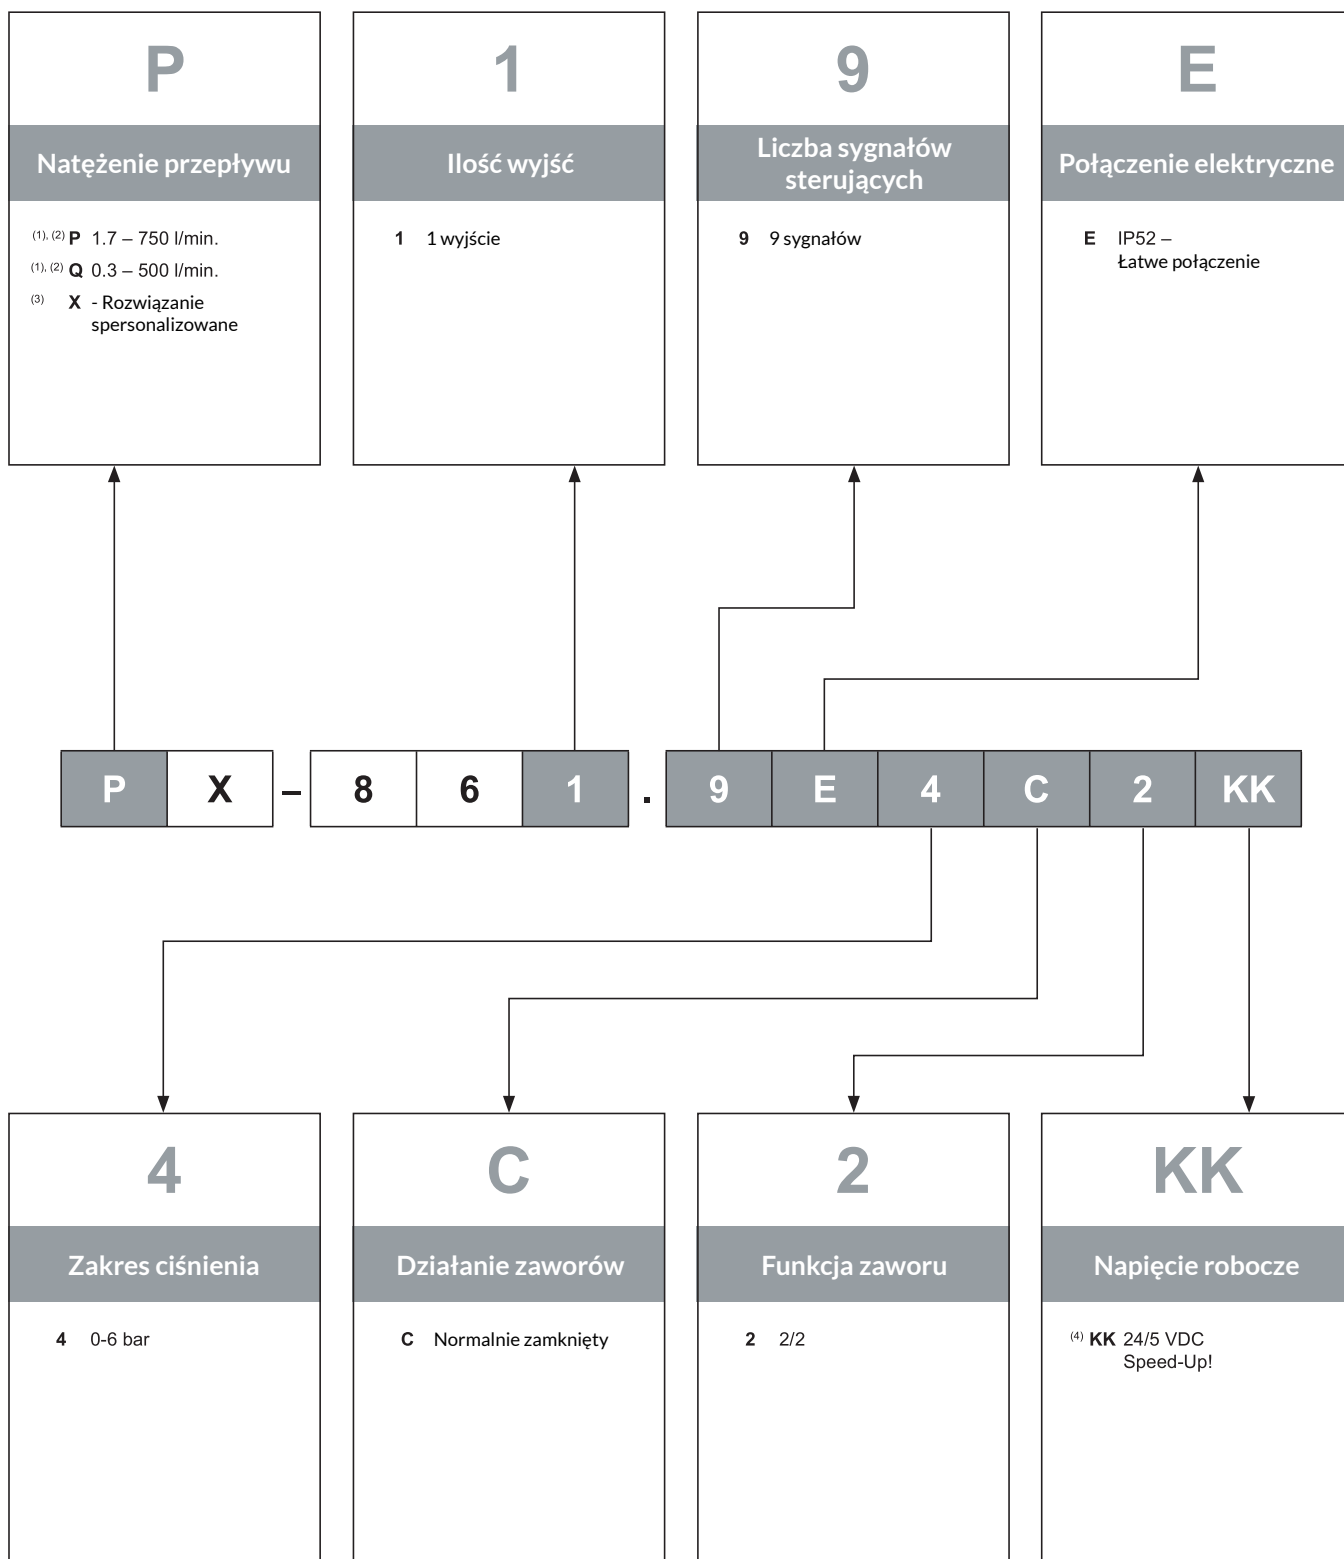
P

Natężenie przepływu

$^{(1), (2)}$ **P** 1.7 – 750 l/min.
$^{(1), (2)}$ **Q** 0.3 – 500 l/min.
$^{(3)}$ **X** - Rozwiązanie spersonalizowane

1

Ilość wyjść

**1** 1 wyjście

9

Liczba sygnałów sterujących

**9** 9 sygnałów

E

Połączenie elektryczne

**E** IP52 – Łatwe połączenie

P X – 8 6 1 . 9 E 4 C 2 KK

4

Zakres ciśnienia

**4** 0-6 bar

C

Działanie zaworów

**C** Normalnie zamknięty

2

Funkcja zaworu

**2** 2/2

KK

Napięcie robocze

$^{(4)}$ **KK** 24/5 VDC Speed-Up!